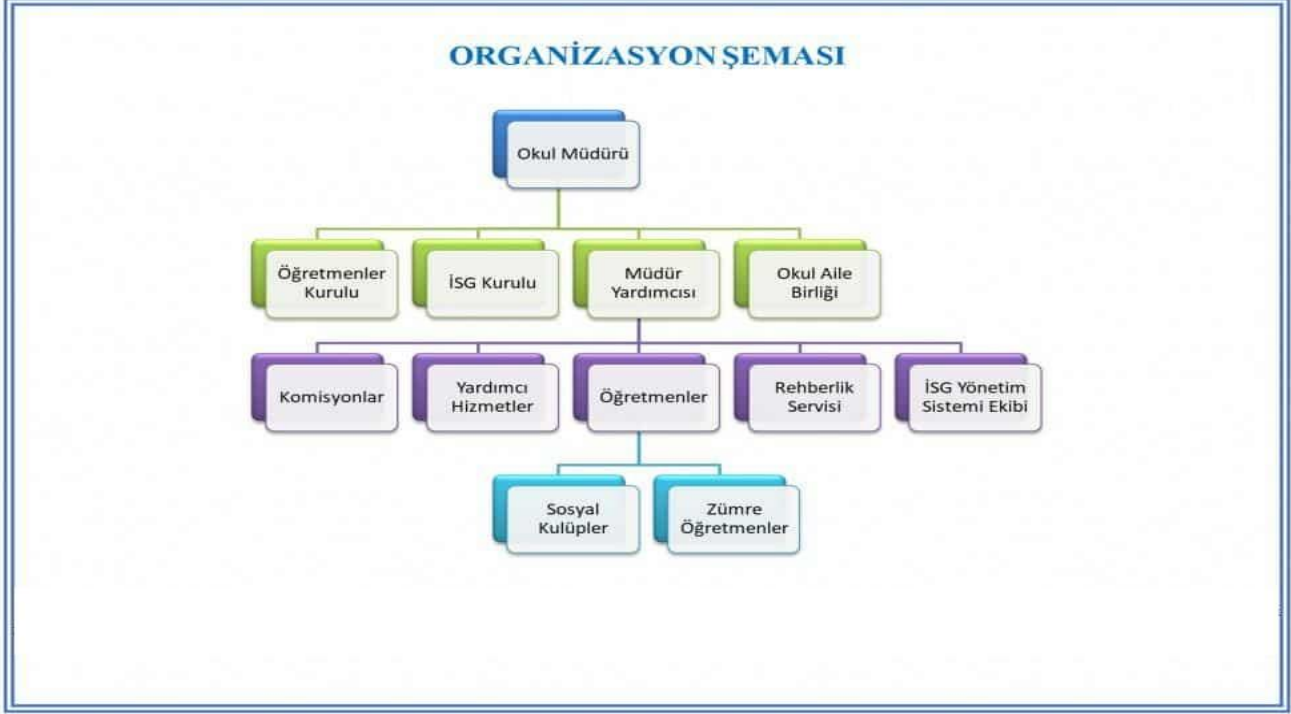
ORGANİZASYON ŞEMASI

Okul Müdürü

Öğretmenler Kurulu

İSG Kurulu

Müdür Yardımcısı

Okul Aile Birliği

Komisyonlar

Yardımcı Hizmetler

Öğretmenler

Rehberlik Servisi

İSG Yönetim Sistemi Ekibi

Sosyal Kulüpler

Zümre Öğretmenler